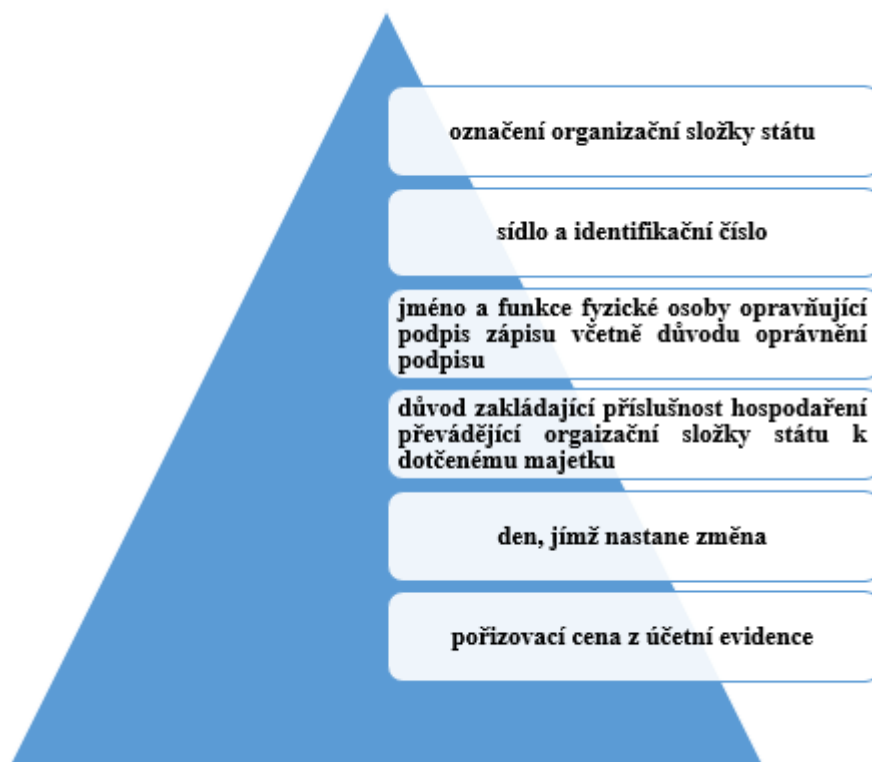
označení organizační složky státu

sídlo a identifikační číslo

jméno a funkce fyzické osoby opravňující podpis zápisu včetně důvodu oprávnění podpisu

důvod zakládající příslušnost hospodaření převádějící orgaizační složky státu k dotčenému majetku

den, jímž nastane změna

pořizovací cena z účetní evidence